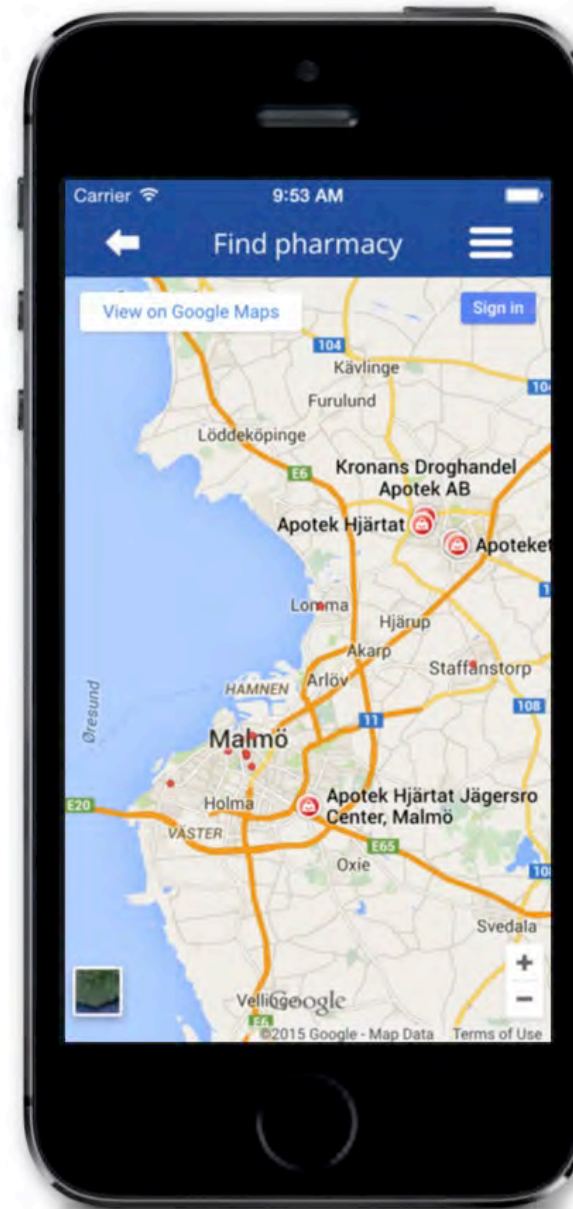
Carrier
9:53 AM
Find pharmacy
View on Google Maps
Sign in
104
Kävlinge
104
Furulund
Löddeköpinge
E6
Kronans Droghandel Apotek AB
Apotek Hjärtat
Apoteket
Lomma
Hjärup
Akarp
Staffanstorp
HAMNEN
Arlöv
108
11
Øresund
Malmö
E20
Holma
Apotek Hjärtat Jägersro Center, Malmö
VÄSTER
E65
Oxie
Svedala
Vellinge
Google
E6
©2015 Google - Map Data
Terms of Use
+
−